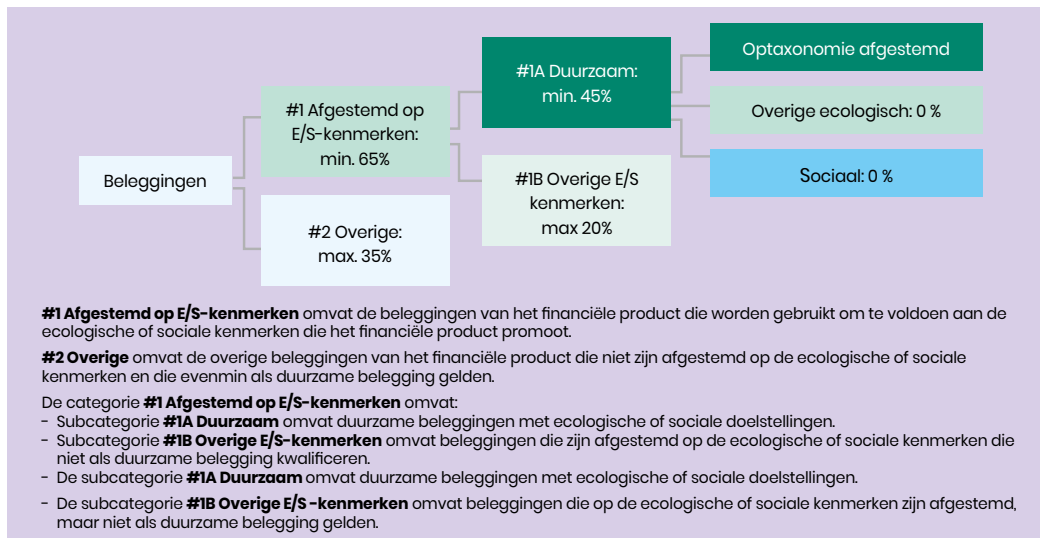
Beleggingen

#1 Afgestemd op E/S-kenmerken: min. 65%

#2 Overige: max. 35%

#1A Duurzaam: min. 45%

#1B Overige E/S kenmerken: max 20%

Optaxonomie afgestemd

Overige ecologisch: 0 %

Sociaal: 0 %

**#1 Afgestemd op E/S-kenmerken** omvat de beleggingen van het financiële product die worden gebruikt om te voldoen aan de ecologische of sociale kenmerken die het financiële product promoot.

**#2 Overige** omvat de overige beleggingen van het financiële product die niet zijn afgestemd op de ecologische of sociale kenmerken en die evenmin als duurzame belegging gelden.

De categorie **#1 Afgestemd op E/S-kenmerken** omvat:
- Subcategorie **#1A Duurzaam** omvat duurzame beleggingen met ecologische of sociale doelstellingen.
- Subcategorie **#1B Overige E/S-kenmerken** omvat beleggingen die zijn afgestemd op de ecologische of sociale kenmerken die niet als duurzame belegging kwalificeren.
- De subcategorie **#1A Duurzaam** omvat duurzame beleggingen met ecologische of sociale doelstellingen.
- De subcategorie **#1B Overige E/S -kenmerken** omvat beleggingen die op de ecologische of sociale kenmerken zijn afgestemd, maar niet als duurzame belegging gelden.